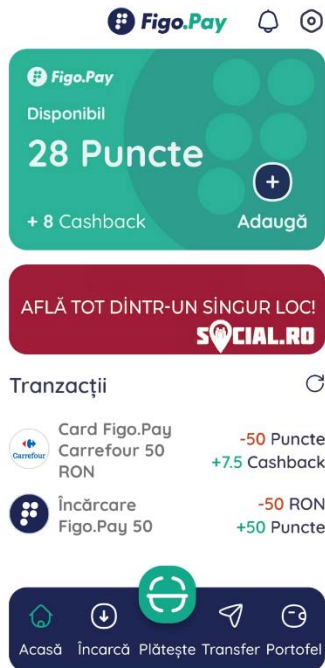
Figo.Pay

Figo.Pay
Disponibil
28 Puncte
+
+ 8 Cashback
Adaugă

AFLĂ TOT DINTR-UN SINGUR LOC!
SOCIAL.RO

Tranzacții

Carrefour
Card Figo.Pay Carrefour 50 RON
-50 Puncte
+7.5 Cashback

Încărcare Figo.Pay 50
-50 RON
+50 Puncte

Acasă
Încarcă
Plătește
Transfer
Portofel